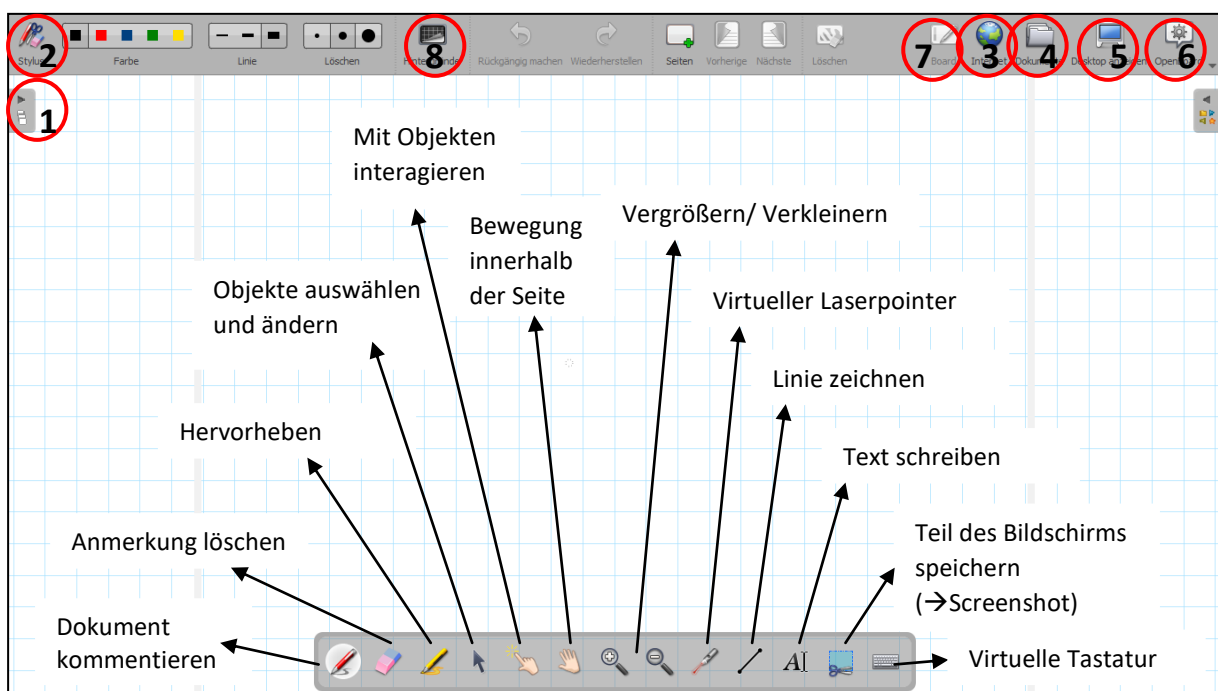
2 Stylus Farbe Linie Löschen 8 Hintergrund Rückgängig machen Wiederherstellen Seiten Vorherige Nächste Löschen 7 Board 3 Internet 4 Dokumente 5 Desktop anzeigen 6 Open

1

Mit Objekten interagieren

Bewegung innerhalb der Seite

Vergrößern/ Verkleinern

Objekte auswählen und ändern

Virtueller Laserpointer

Linie zeichnen

Hervorheben

Text schreiben

Anmerkung löschen

Teil des Bildschirms speichern (→Screenshot)

Dokument kommentieren

Virtuelle Tastatur